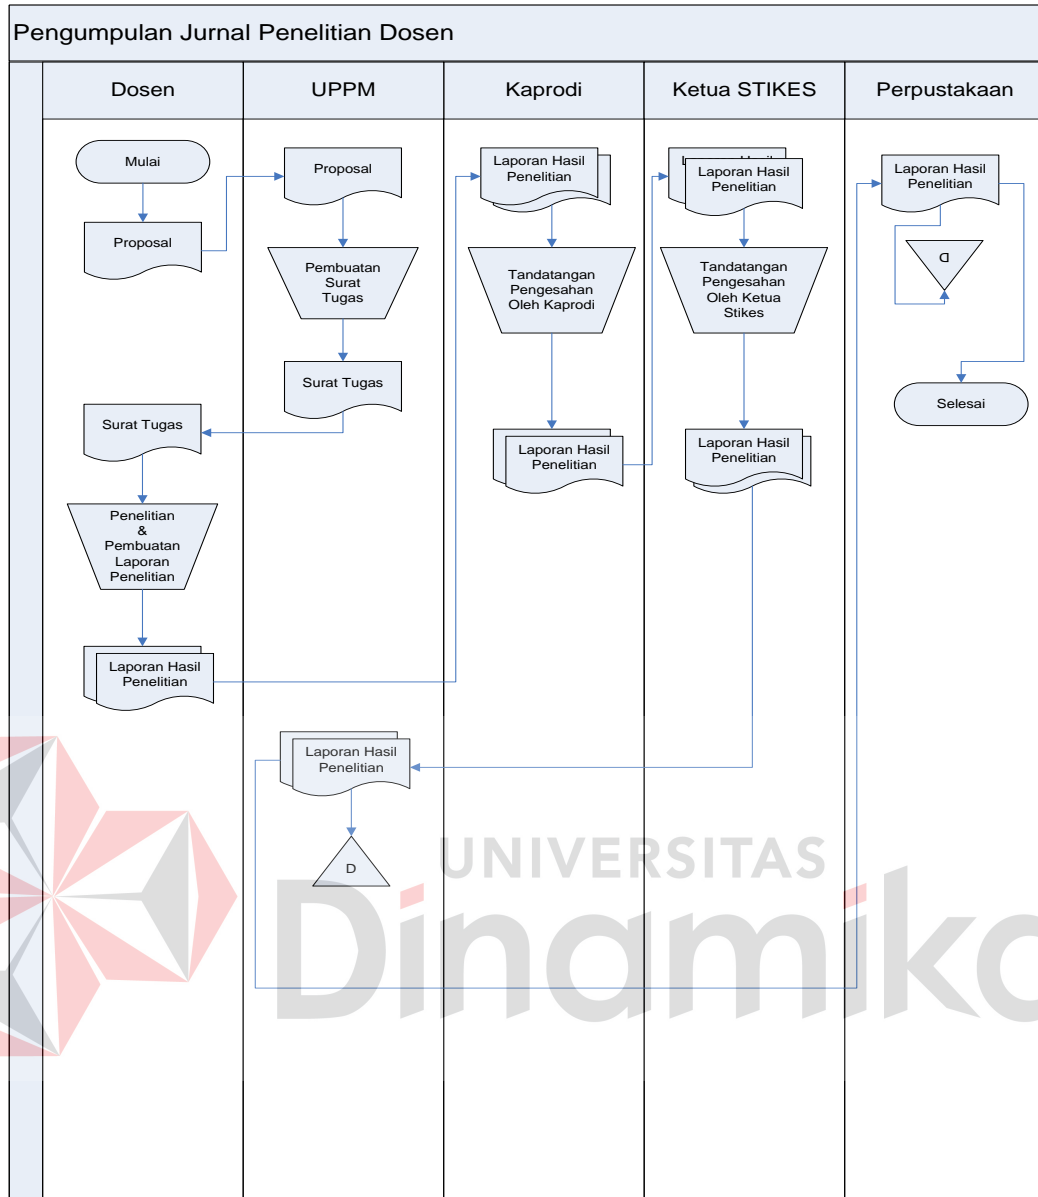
Pengumpulan Jurnal Penelitian Dosen

Dosen

UPPM

Kaprodi

Ketua STIKES

Perpustakaan

Mulai

Proposal

Proposal

Pembuatan Surat Tugas

Surat Tugas

Surat Tugas

Penelitian & Pembuatan Laporan Penelitian

Laporan Hasil Penelitian

Laporan Hasil Penelitian

Tandatangan Pengesahan Oleh Kaprodi

Laporan Hasil Penelitian

Laporan Hasil Penelitian

Tandatangan Pengesahan Oleh Ketua Stikes

Laporan Hasil Penelitian

Laporan Hasil Penelitian

D

Laporan Hasil Penelitian

D

Selesai

UNIVERSITAS

Dinamika